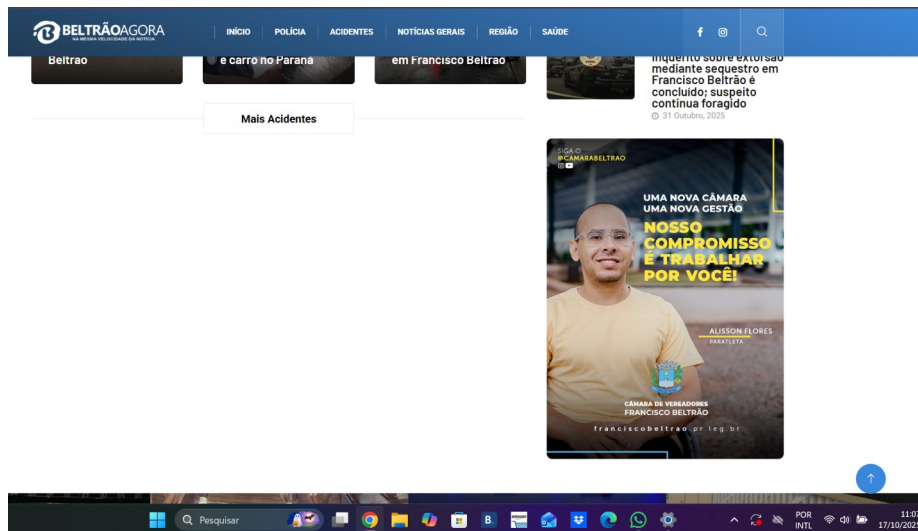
BELTRÃOAGORA
NA MESMA VELOCIDADE DA NOTÍCIA

INÍCIO POLÍCIA ACIDENTES NOTÍCIAS GERAIS REGIÃO SAÚDE

Beltrao

e carro no Paraná

em Francisco Beltrão

Inquérito sobre extorsão mediante sequestro em Francisco Beltrão é concluído; suspeito continua foragido
31 Outubro, 2025

Mais Acidentes

SIGA O @CAMARABELTRAO

UMA NOVA CÂMARA
UMA NOVA GESTÃO
NOSSO COMPROMISSO É TRABALHAR POR VOCÊ!

ALISSON FLORES
PARATLETA

CÂMARA DE VEREADORES
FRANCISCO BELTRÃO

franciscobeltrao.pr.leg.br

Pesquisar

POR
INTL

11:07
17/10/202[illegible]